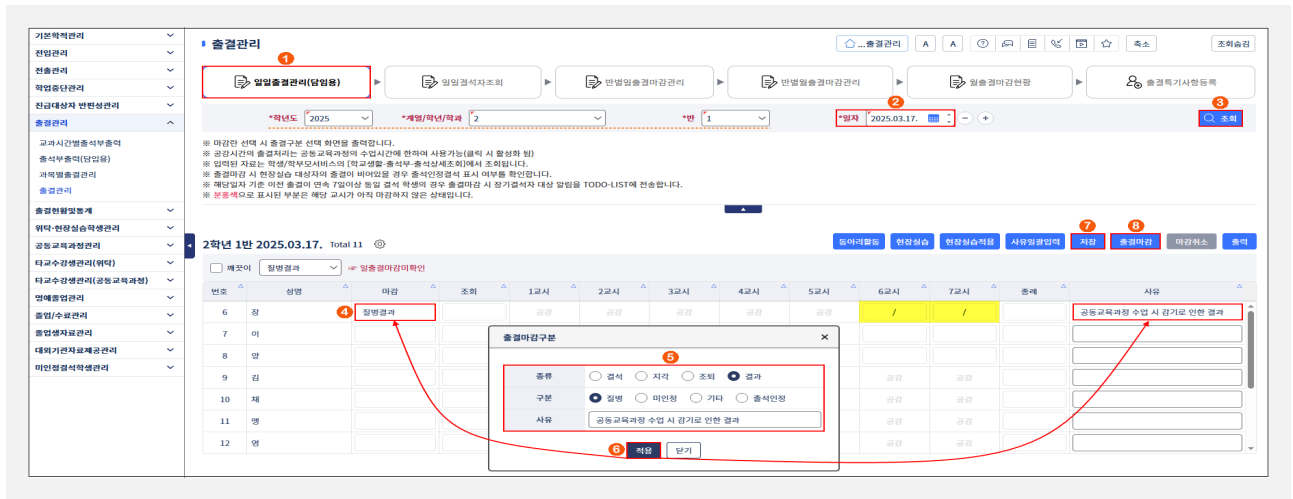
기본학적관리
전입관리
전출관리
학업중단관리
진급대상자 반편성관리
출결관리
교과시간별출석부출력
출석부출력(담임용)
과목별출결관리
출결관리
출결현황및통계
위탁·현장실습학생관리
공동교육과정관리
타교수강생관리(위탁)
타교수강생관리(공동교육과정)
명예졸업관리
졸업/수료관리
졸업생자료관리
대외기관자료제공관리
미인정결석학생관리

출결관리

출결관리 A A 축소 조회승인

1 일일출결관리(담임용)
일일결석자조회
반별일출결마감관리
반별월출결마감관리
월출결마감현황
출결특기사항등록

*학년도 2025 *계열/학년/학과 2 *반 1 2 *일자 2025.03.17. 3 조회

※ 마감란 선택 시 출결구분 선택 화면을 출력합니다.
※ 공강시간의 출결처리는 공동교육과정의 수업시간에 한하여 사용가능(클릭 시 활성화 됨)
※ 입력된 자료는 학생/학부모서비스의 [학교생활-출석부-출결상세조회]에서 조회됩니다.
※ 출결마감 시 현장실습 대상자의 출결이 비어있을 경우 출석인정결석 표시 여부를 확인합니다.
※ 해당일자 기준 이전 출결이 연속 7일이상 동일 결석 학생의 경우 출결마감 시 장기결석자 대상 알림을 TODO-LIST에 전송합니다.
※ 분홍색으로 표시된 부분은 해당 교사가 아직 마감하지 않은 상태입니다.

2학년 1반 2025.03.17. Total 11

동아리활동 현장실습 현장실습적용 사유일괄입력 7 저장 8 출결마감 마감취소 출력

깨끗이 질병결과 일출결마감미확인

| 번호 | 성명 | 마감 | 조회 | 1교시 | 2교시 | 3교시 | 4교시 | 5교시 | 6교시 | 7교시 | 종례 | 사유 |
|---|---|---|---|---|---|---|---|---|---|---|---|---|
| 6 | 장 | 4 질병결과 | | 공강 | 공강 | 공강 | 공강 | 공강 | / | / | | 공동교육과정 수업 시 감기로 인한 결과 |
| 7 | 이 | | | | | | | | | | | |
| 8 | 양 | | | | | | | | | | | |
| 9 | 김 | | | | | | | | 공강 | 공강 | | |
| 10 | 채 | | | | | | | | 공강 | 공강 | | |
| 11 | 맹 | | | | | | | | 공강 | 공강 | | |
| 12 | 염 | | | | | | | | 공강 | 공강 | | |

출결마감구분 ×
5
| 종류 | 결석 지각 조퇴 결과 |
|---|---|
| 구분 | 질병 미인정 기타 출석인정 |
| 사유 | 공동교육과정 수업 시 감기로 인한 결과 |

6 적용 닫기